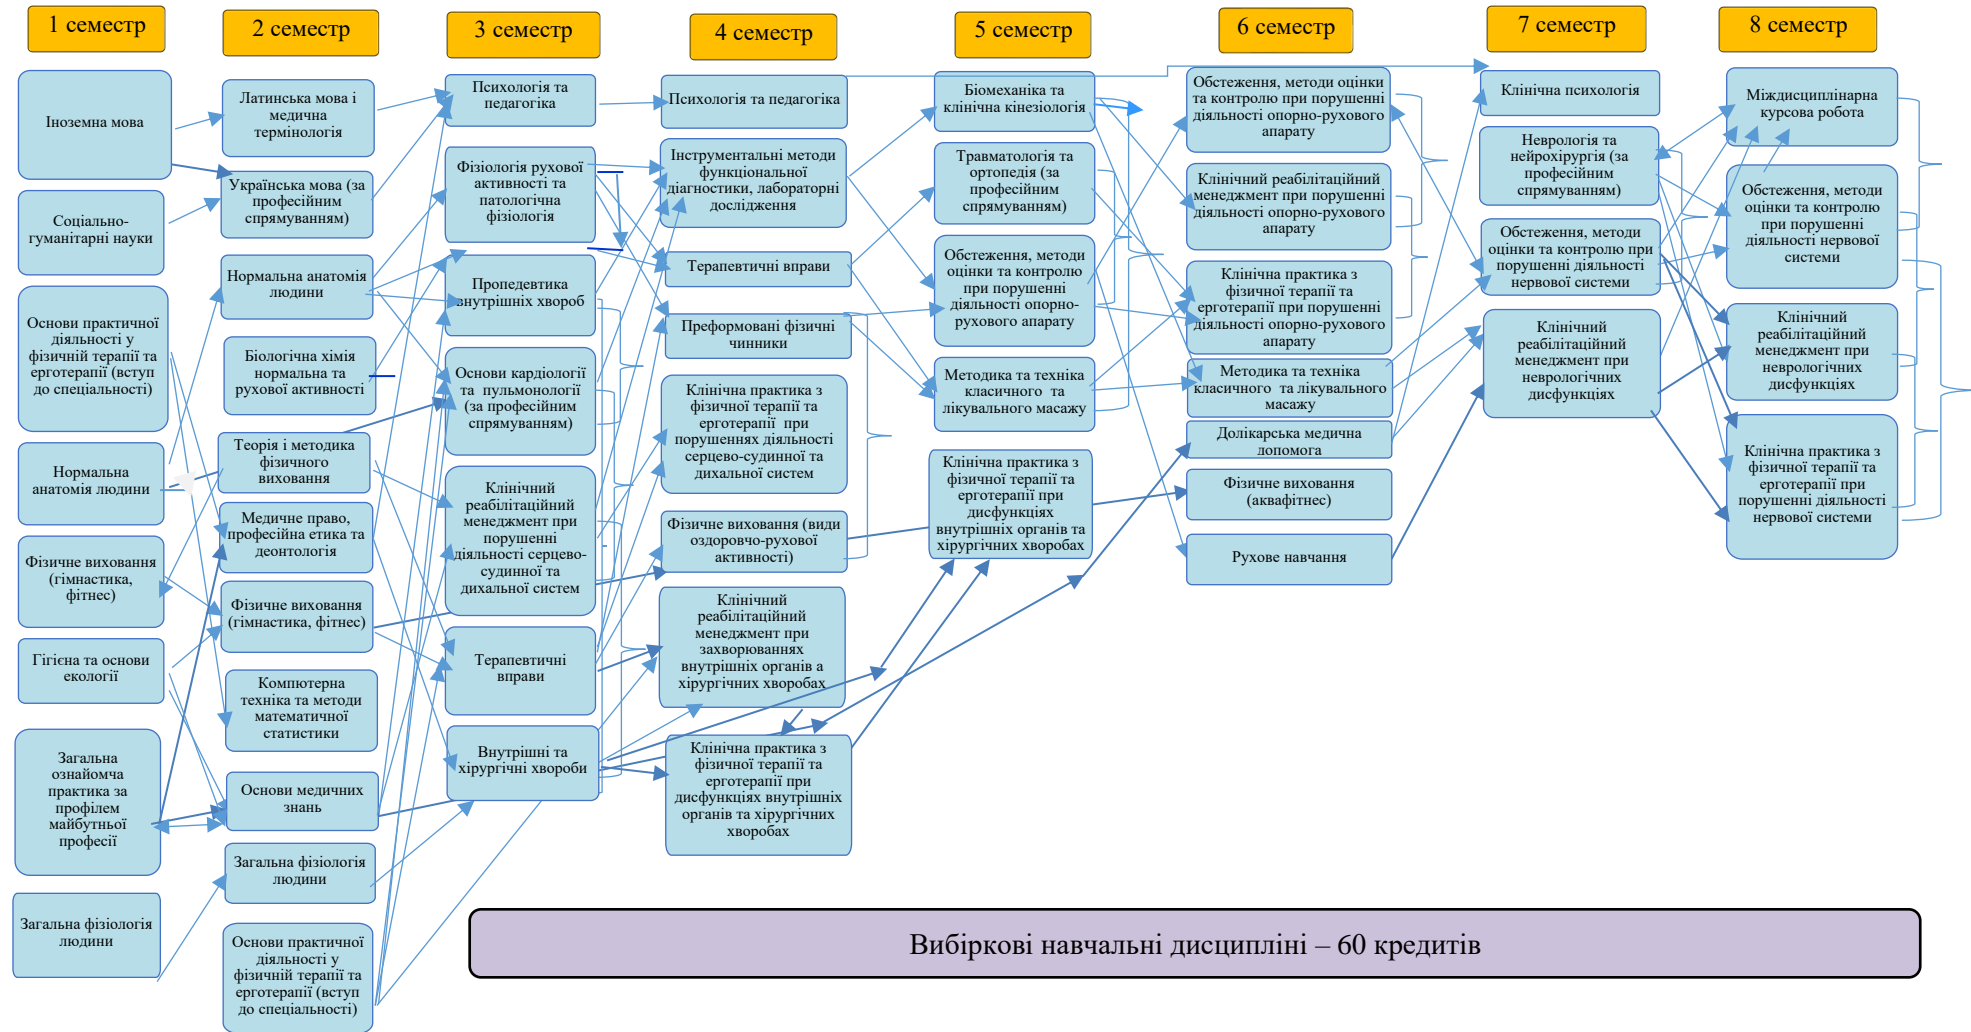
1 семестр

Іноземна мова

Соціально-гуманітарні науки

Основи практичної діяльності у фізичній терапії та ерготерапії (вступ до спеціальності)

Нормальна анатомія людини

Фізичне виховання (гімнастика, фітнес)

Гігієна та основи екології

Загальна ознайомча практика за профілем майбутньої професії

Загальна фізіологія людини

2 семестр

Латинська мова і медична термінологія

Українська мова (за професійним спрямуванням)

Нормальна анатомія людини

Біологічна хімія нормальна та рухової активності

Теорія і методика фізичного виховання

Медичне право, професійна етика та деонтологія

Фізичне виховання (гімнастика, фітнес)

Компютерна техніка та методи математичної статистики

Основи медичних знань

Загальна фізіологія людини

Основи практичної діяльності у фізичній терапії та ерготерапії (вступ до спеціальності)

3 семестр

Психологія та педагогіка

Фізіологія рухової активності та патологічна фізіологія

Пропедевтика внутрішніх хвороб

Основи кардіології та пульмонології (за професійним спрямуванням)

Клінічний реабілітаційний менеджмент при порушенні діяльності серцево-судинної та дихальної систем

Терапевтичні вправи

Внутрішні та хірургічні хвороби

4 семестр

Психологія та педагогіка

Інструментальні методи функціональної діагностики, лабораторні дослідження

Терапевтичні вправи

Преформовані фізичні чинники

Клінічна практика з фізичної терапії та ерготерапії при порушеннях діяльності серцево-судинної та дихальної систем

Фізичне виховання (види оздоровчо-рухової активності)

Клінічний реабілітаційний менеджмент при захворюваннях внутрішніх органів а хірургічних хворобах

Клінічна практика з фізичної терапії та ерготерапії при дисфункціях внутрішніх органів та хірургічних хворобах

5 семестр

Біомеханіка та клінічна кінезіологія

Травматологія та ортопедія (за професійним спрямуванням)

Обстеження, методи оцінки та контролю при порушенні діяльності опорно-рухового апарату

Методика та техніка класичного та лікувального масажу

Клінічна практика з фізичної терапії та ерготерапії при дисфункціях внутрішніх органів та хірургічних хворобах

6 семестр

Обстеження, методи оцінки та контролю при порушенні діяльності опорно-рухового апарату

Клінічний реабілітаційний менеджмент при порушенні діяльності опорно-рухового апарату

Клінічна практика з фізичної терапії та ерготерапії при порушенні діяльності опорно-рухового апарату

Методика та техніка класичного та лікувального масажу

Долікарська медична допомога

Фізичне виховання (аквафітнес)

Рухове навчання

7 семестр

Клінічна психологія

Неврологія та нейрохірургія (за професійним спрямуванням)

Обстеження, методи оцінки та контролю при порушенні діяльності нервової системи

Клінічний реабілітаційний менеджмент при неврологічних дисфункціях

8 семестр

Міждисциплінарна курсова робота

Обстеження, методи оцінки та контролю при порушенні діяльності нервової системи

Клінічний реабілітаційний менеджмент при неврологічних дисфункціях

Клінічна практика з фізичної терапії та ерготерапії при порушенні діяльності нервової системи

Вибіркові навчальні дисципліні – 60 кредитів